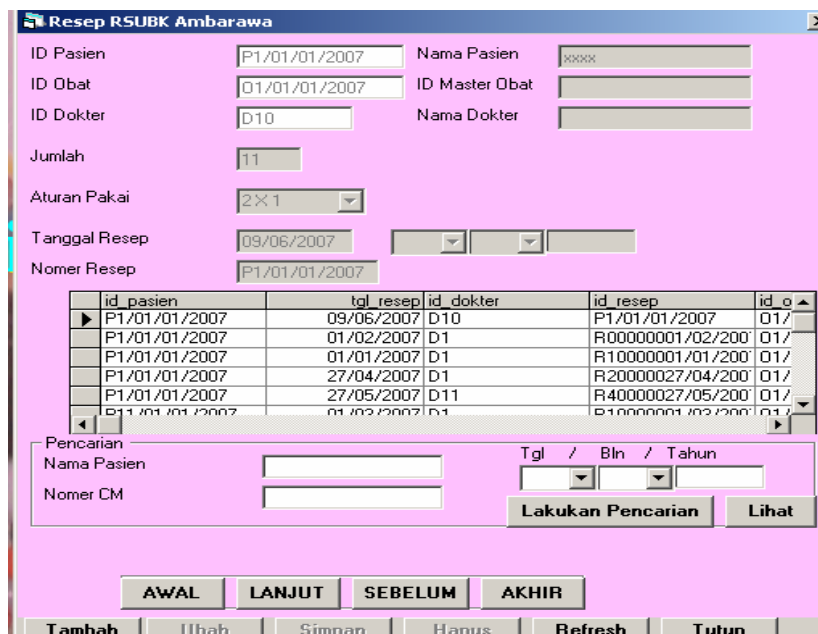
Resep RSUBK Ambarawa

ID Pasien P1/01/01/2007 Nama Pasien xxxx
ID Obat 01/01/01/2007 ID Master Obat
ID Dokter D10 Nama Dokter
Jumlah 11
Aturan Pakai 2X1
Tanggal Resep 09/06/2007
Nomer Resep P1/01/01/2007

| id_pasien | tgl_resep | id_dokter | id_resep | id_o |
|---|---|---|---|---|
| P1/01/01/2007 | 09/06/2007 | D10 | P1/01/01/2007 | 01/ |
| P1/01/01/2007 | 01/02/2007 | D1 | R00000001/02/200 | 01/ |
| P1/01/01/2007 | 01/01/2007 | D1 | R10000001/01/200 | 01/ |
| P1/01/01/2007 | 27/04/2007 | D1 | R20000027/04/200 | 01/ |
| P1/01/01/2007 | 27/05/2007 | D11 | R40000027/05/200 | 01/ |
| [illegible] | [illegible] | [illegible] | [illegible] | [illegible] |

Pencarian
Nama Pasien
Nomer CM
Tgl / Bln / Tahun
Lakukan Pencarian Lihat

AWAL LANJUT SEBELUM AKHIR
Tambah Ubah Simpan Hapus Refresh Tutup